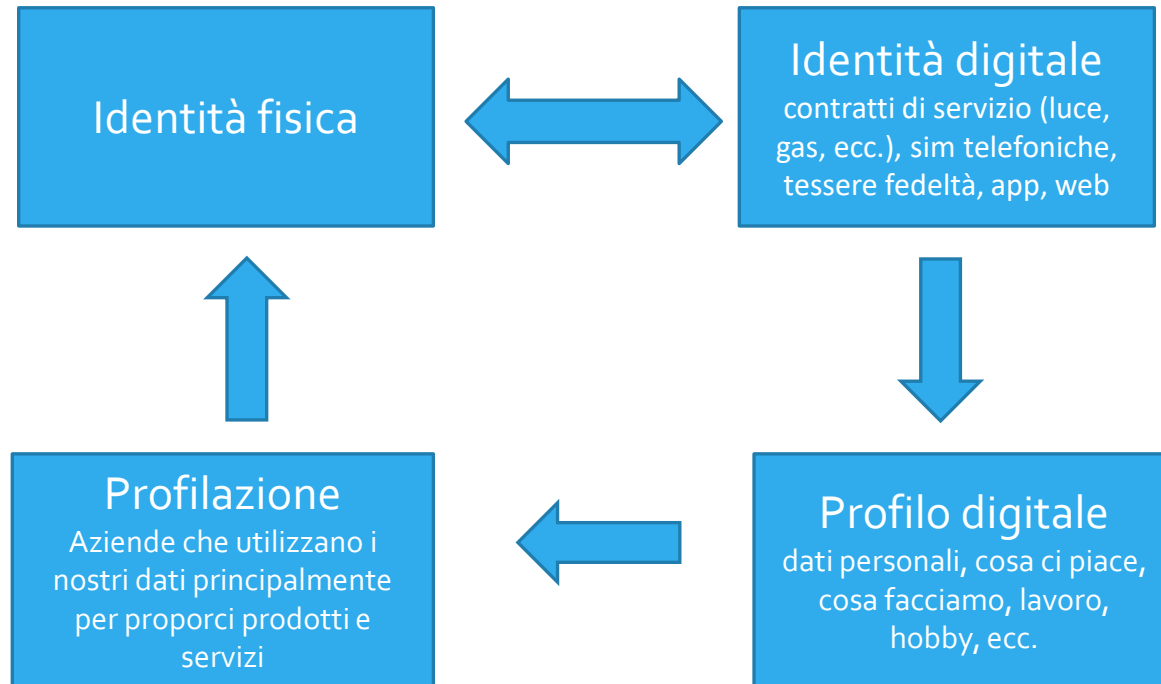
Identità fisica

Identità digitale
contratti di servizio (luce, gas, ecc.), sim telefoniche, tessere fedeltà, app, web

Profilo digitale
dati personali, cosa ci piace, cosa facciamo, lavoro, hobby, ecc.

Profilazione
Aziende che utilizzano i nostri dati principalmente per proporci prodotti e servizi